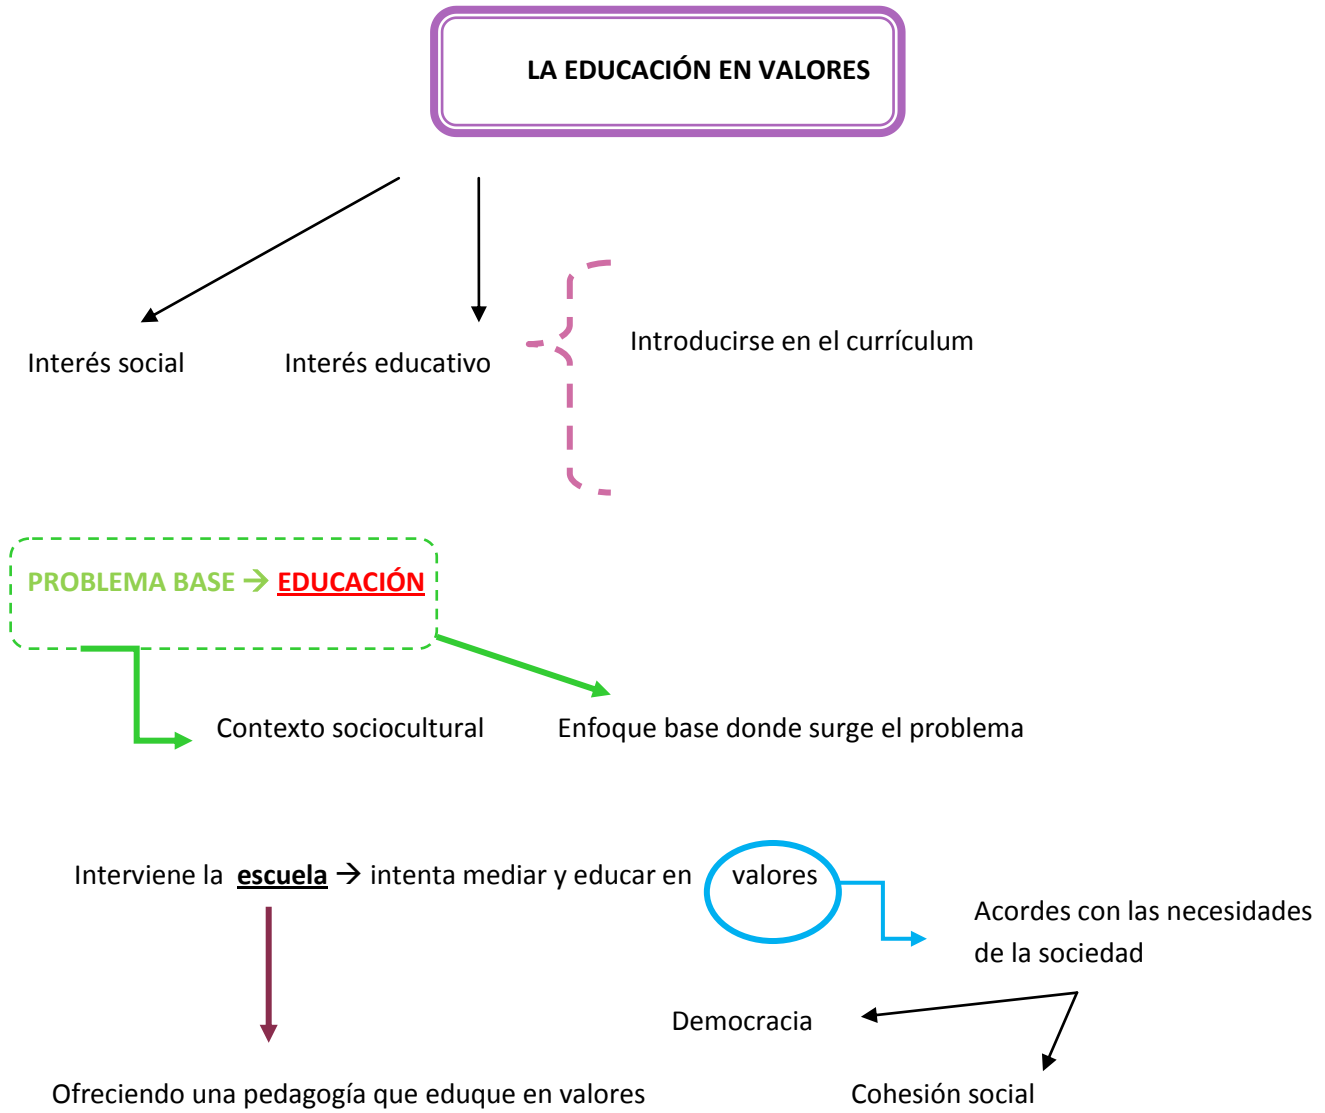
LA EDUCACIÓN EN VALORES

Interés social

Interés educativo

Introducirse en el currículum

PROBLEMA BASE → EDUCACIÓN

Contexto sociocultural

Enfoque base donde surge el problema

Interviene la escuela → intenta mediar y educar en valores

Acordes con las necesidades de la sociedad

Democracia

Cohesión social

Ofreciendo una pedagogía que eduque en valores